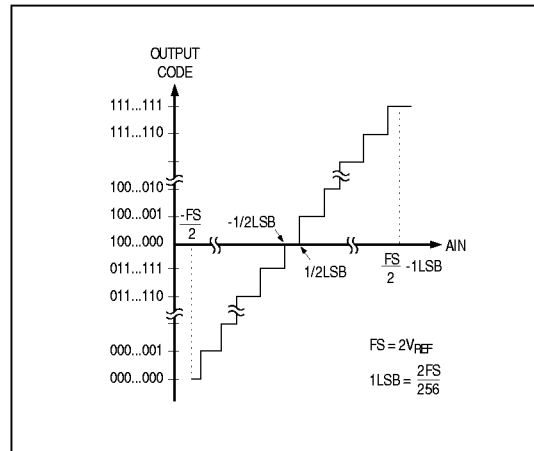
OUTPUT CODE

111...111

111...110

100...010

100...001

100...000

011...111

011...110

000...001

000...000

$\frac{-FS}{2}$

-1/2LSB

1/2LSB

$\frac{FS}{2}$ -1LSB

AIN

$FS = 2V_{REF}$

$1LSB = \frac{2FS}{256}$